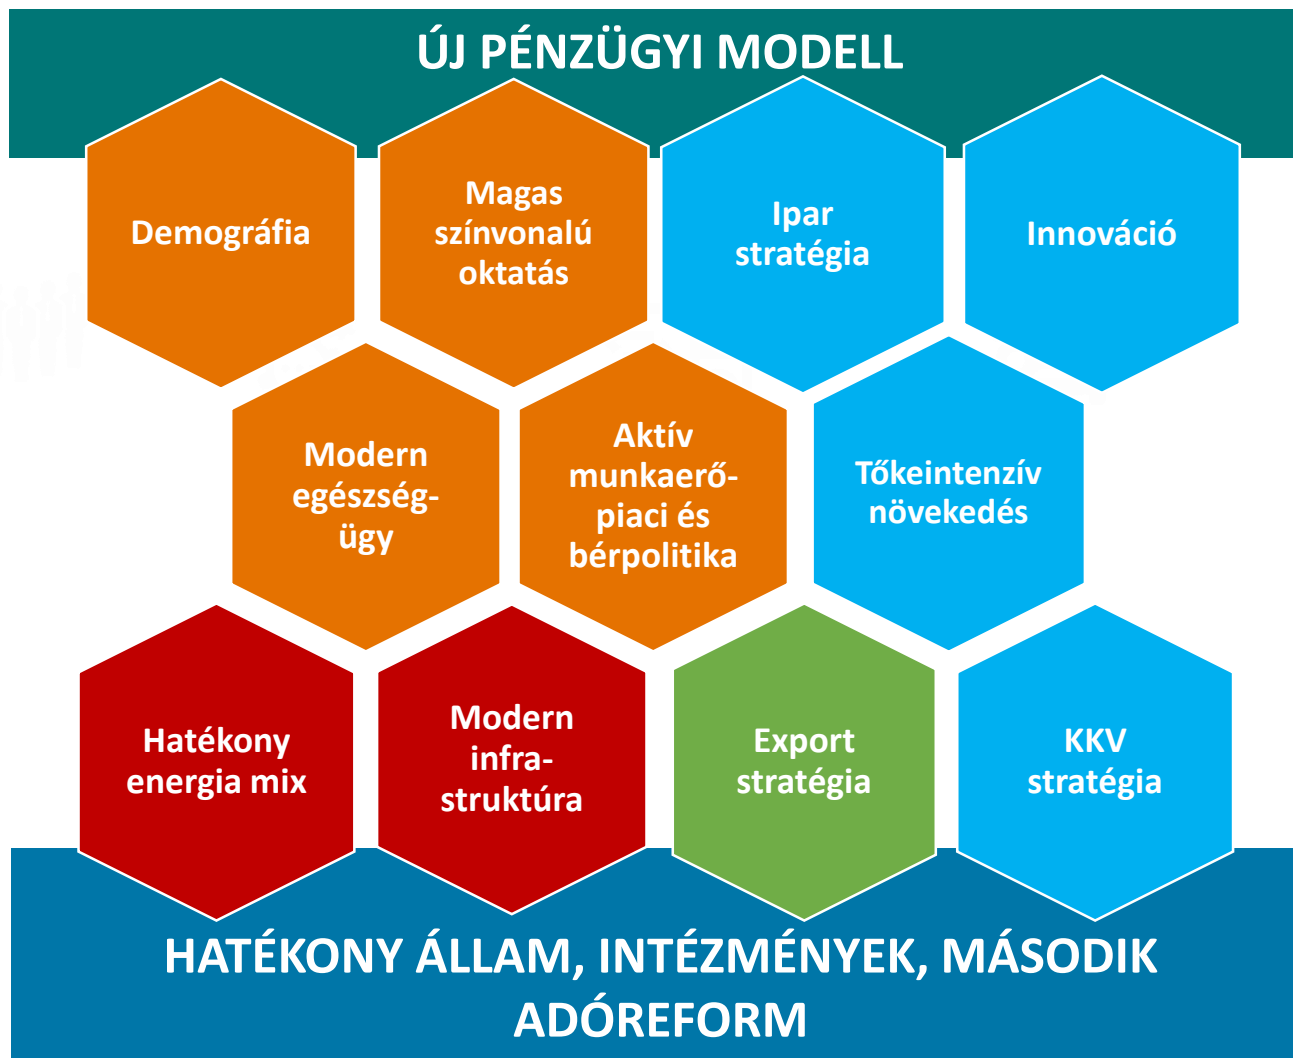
ÚJ PÉNZÜGYI MODELL

Demográfia

Magas színvonalú oktatás

Ipar stratégia

Innováció

Modern egészségügy

Aktív munkaerőpiaci és bérpolitika

Tőkeintenzív növekedés

Hatékony energia mix

Modern infrastruktúra

Export stratégia

KKV stratégia

HATÉKONY ÁLLAM, INTÉZMÉNYEK, MÁSODIK ADÓREFORM